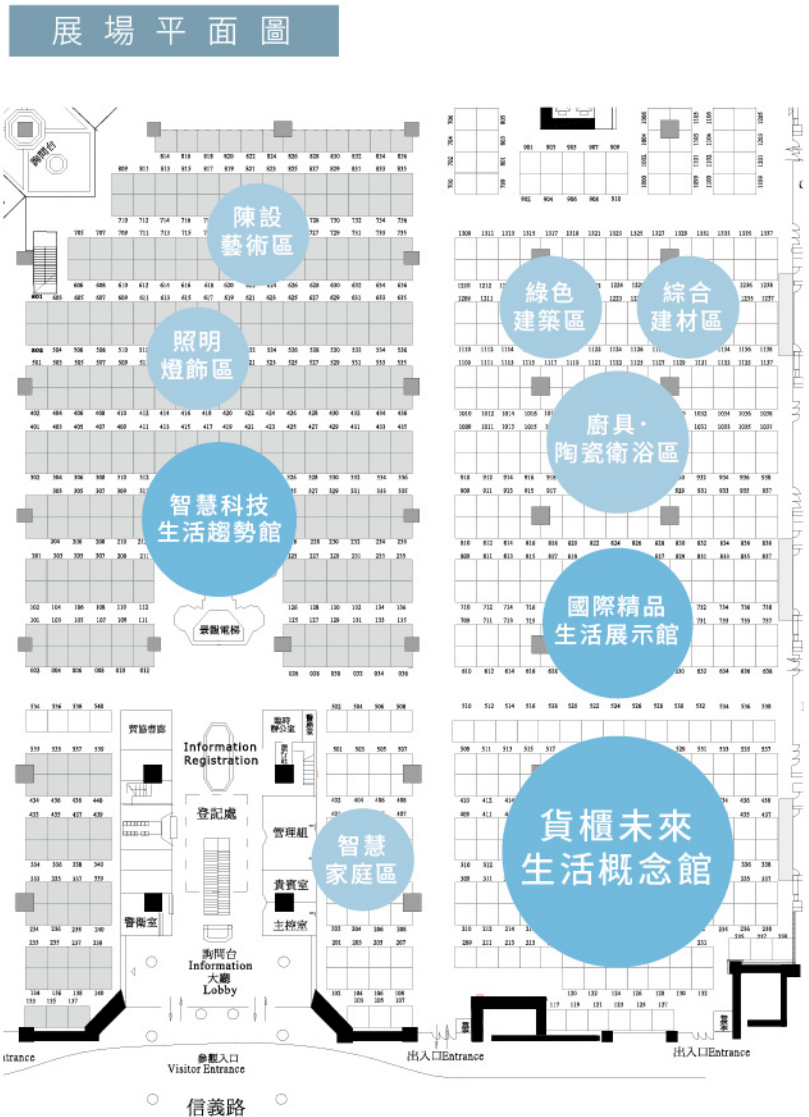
展場平面圖

陳設藝術區

照明燈飾區

智慧科技生活趨勢館

綠色建築區

綜合建材區

廚具·陶瓷衛浴區

國際精品生活展示館

Information Registration

登記處

管理組

貴賓室

主控室

警衛室

詢問台 Information 大廳 Lobby

智慧家庭區

貨櫃未來生活概念館

景觀電梯

詢問台

參觀入口 Visitor Entrance

出入口Entrance

出入口Entrance

ntrance

信義路